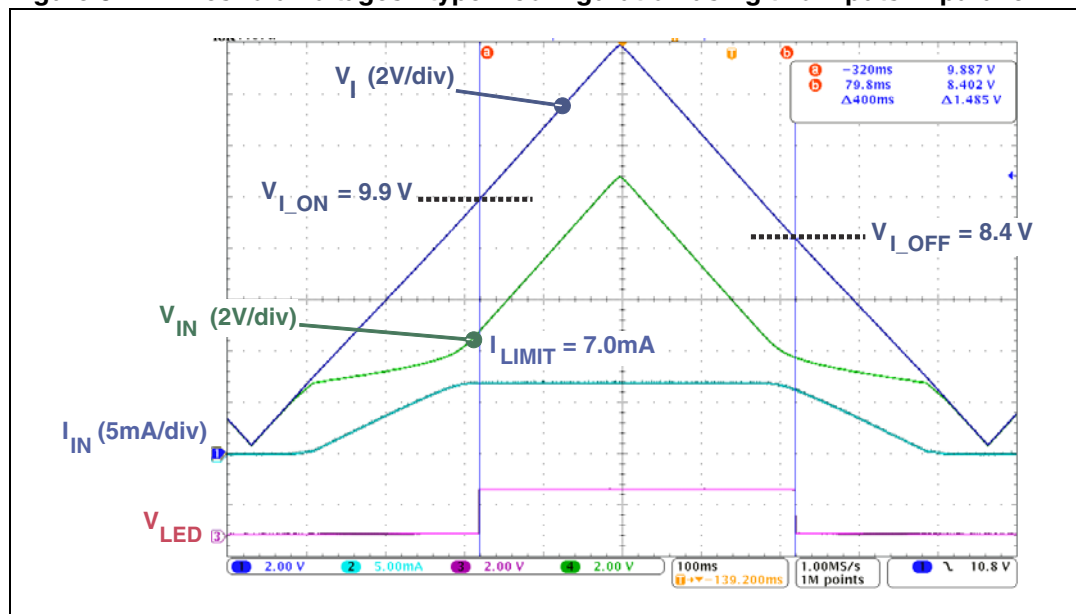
a b
a −320ms 9.887 V
b 79.8ms 8.402 V
Δ400ms Δ1.485 V

$V_I$ (2V/div)

$V_{I\_ON}$ = 9.9 V

$V_{I\_OFF}$ = 8.4 V

$V_{IN}$ (2V/div)

$I_{LIMIT}$ = 7.0mA

$I_{IN}$ (5mA/div)

$V_{LED}$

1 2.00 V 2 5.00mA 3 2.00 V 4 2.00 V 100ms T +▾−139.200ms 1.00MS/s 1M points 1 10.8 V